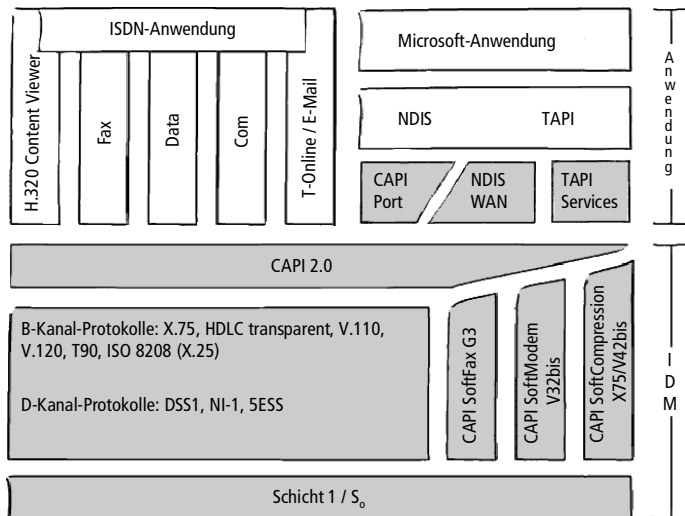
ISDN-Anwendung

H.320 Content Viewer

Fax

Data

Com

T-Online / E-Mail

Microsoft-Anwendung

NDIS

TAPI

CAPI Port

NDIS WAN

TAPI Services

Anwendung

CAPI 2.0

B-Kanal-Protokolle: X.75, HDLC transparent, V.110, V.120, T90, ISO 8208 (X.25)

D-Kanal-Protokolle: DSS1, NI-1, 5ESS

CAPI SoftFax G3

CAPI SoftModem V32bis

CAPI SoftCompression X75/V42bis

IDM

Schicht 1 / $S_o$